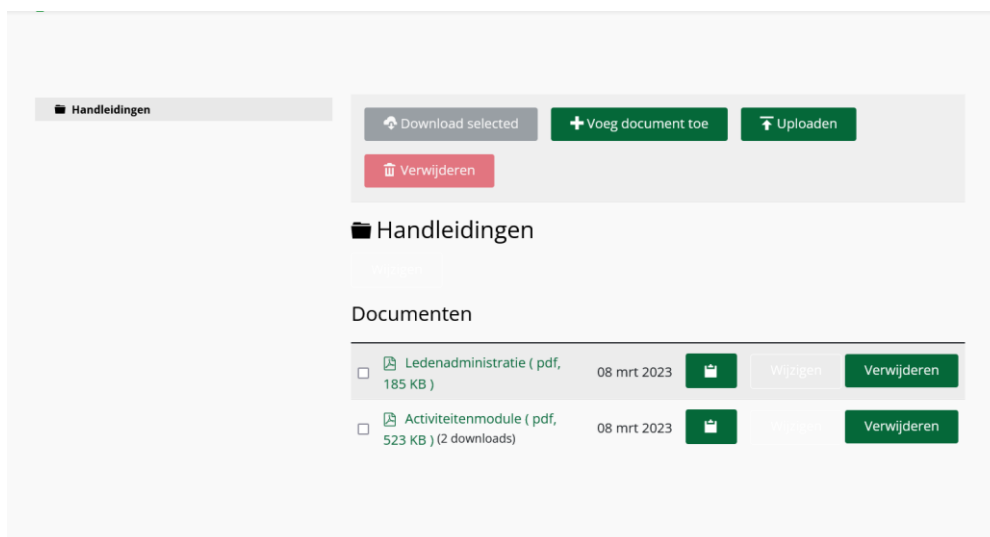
Handleidingen

Download selected
Voeg document toe
Uploaden
Verwijderen

Handleidingen

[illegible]

Documenten

| | Ledenadministratie ( pdf, 185 KB ) | 08 mrt 2023 | | Wijzigen | Verwijderen |
|---|---|---|---|---|---|
| | Activiteitenmodule ( pdf, 523 KB ) (2 downloads) | 08 mrt 2023 | | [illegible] | Verwijderen |